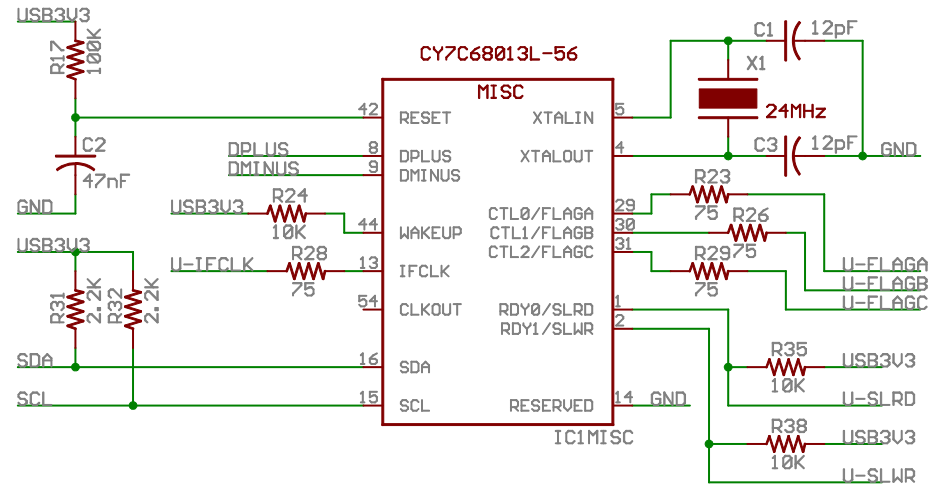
USB3V3
R17
100K
CY7C68013L-56
MISC
C1
12pF
X1
24MHz
C3
12pF
GND
42
RESET
XTALIN
5
C2
47nF
DPLUS
DMINUS
8
9
DPLUS
DMINUS
XTALOUT
4
GND
USB3V3
R24
10K
44
WAKEUP
CTL0/FLAGA
CTL1/FLAGB
CTL2/FLAGC
29
30
31
R23
75
R26
75
R29
75
U-FLAGA
U-FLAGB
U-FLAGC
USB3V3
U-IFCLK
R28
75
13
IFCLK
R31
2.2K
R32
2.2K
54
CLKOUT
RDY0/SLRD
RDY1/SLWR
1
2
R35
10K
USB3V3
SDA
16
SDA
SCL
15
SCL
RESERVED
14
GND
U-SLRD
IC1MISC
R38
10K
USB3V3
U-SLWR